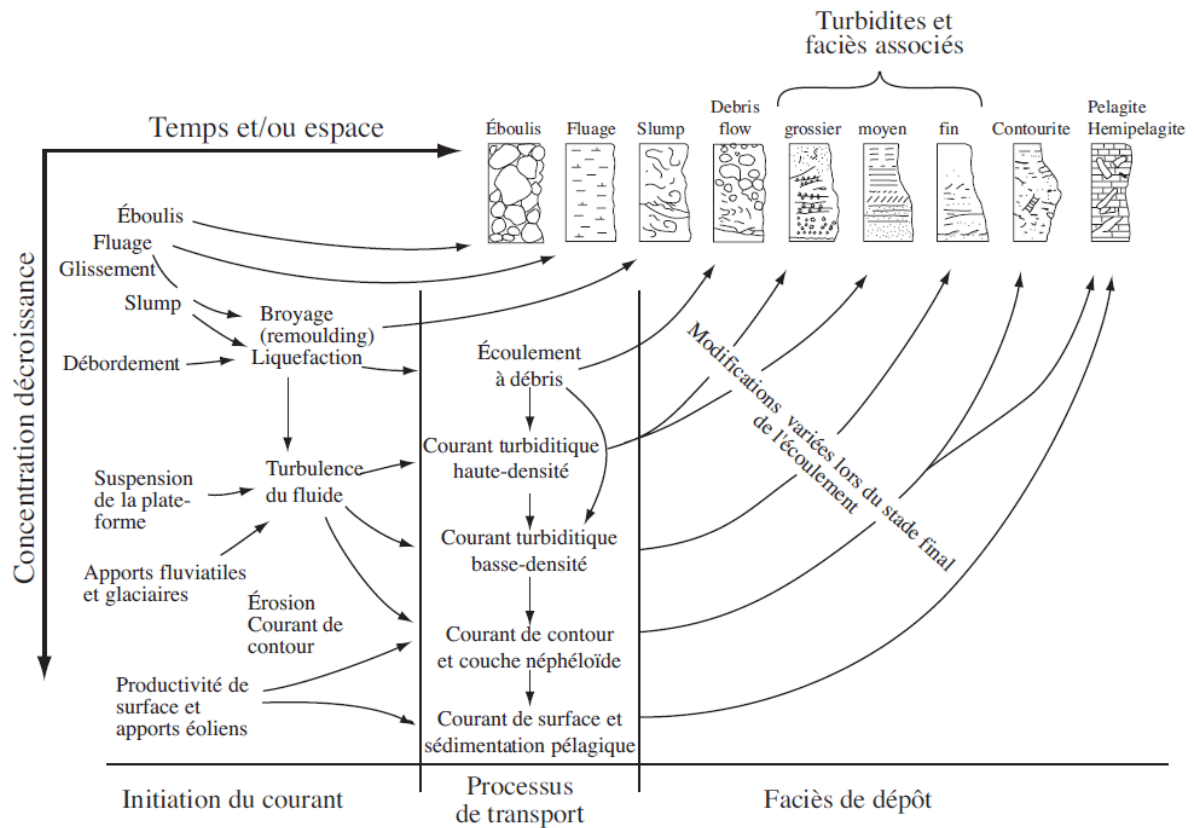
Turbidites et faciès associés

Temps et/ou espace

Éboulis Fluage Slump Debris flow grossier moyen fin Contourite Pelagite Hemipelagite

Concentration décroissance

Éboulis
Fluage
Glissement
Slump
Débordement
Broyage (remoulding)
Liquefaction
Turbulence du fluide
Suspension de la plateforme
Apports fluviatiles et glaciaires
Érosion Courant de contour
Productivité de surface et apports éoliens

Écoulement à débris
Courant turbiditique haute-densité
Courant turbiditique basse-densité
Courant de contour et couche néphéloïde
Courant de surface et sédimentation pélagique

Modifications variées lors du stade final de l'écoulement

Initiation du courant
Processus de transport
Faciès de dépôt